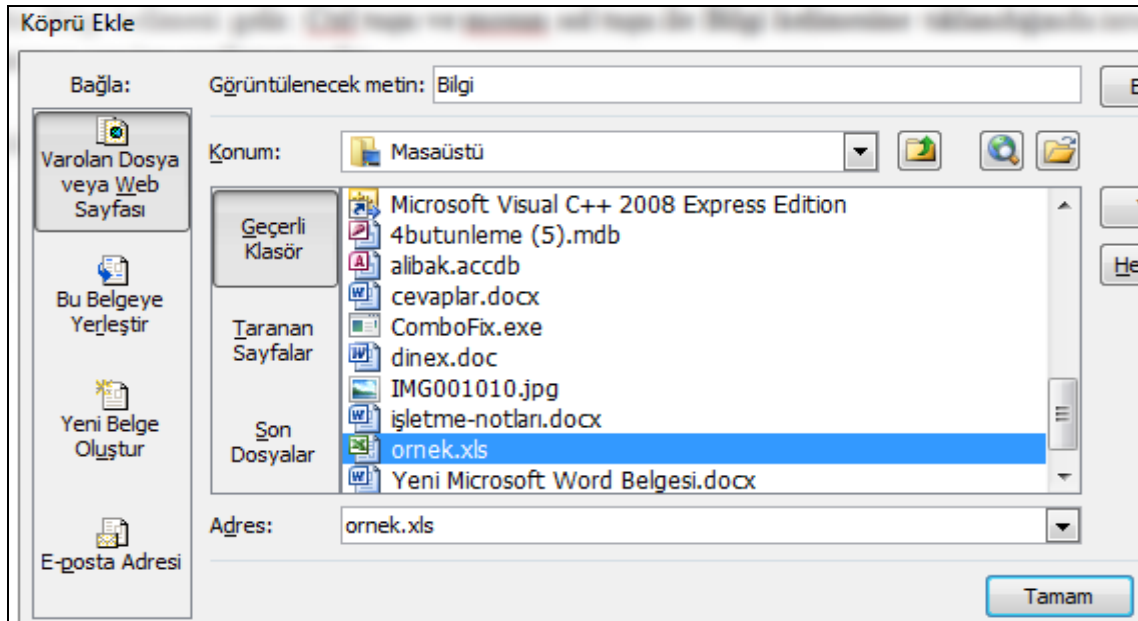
Köprü Ekle

Bağla:

Varolan Dosya veya Web Sayfası

Bu Belgeye Yerleştir

Yeni Belge Oluştur

E-posta Adresi

Görüntülenecek metin: Bilgi

Konum: Masaüstü

Geçerli Klasör

Taranan Sayfalar

Son Dosyalar

Microsoft Visual C++ 2008 Express Edition
4butunleme (5).mdb
alibak.accdb
cevaplar.docx
ComboFix.exe
dinex.doc
IMG001010.jpg
işletme-notları.docx
ornek.xls
Yeni Microsoft Word Belgesi.docx

Adres: ornek.xls

He

Tamam